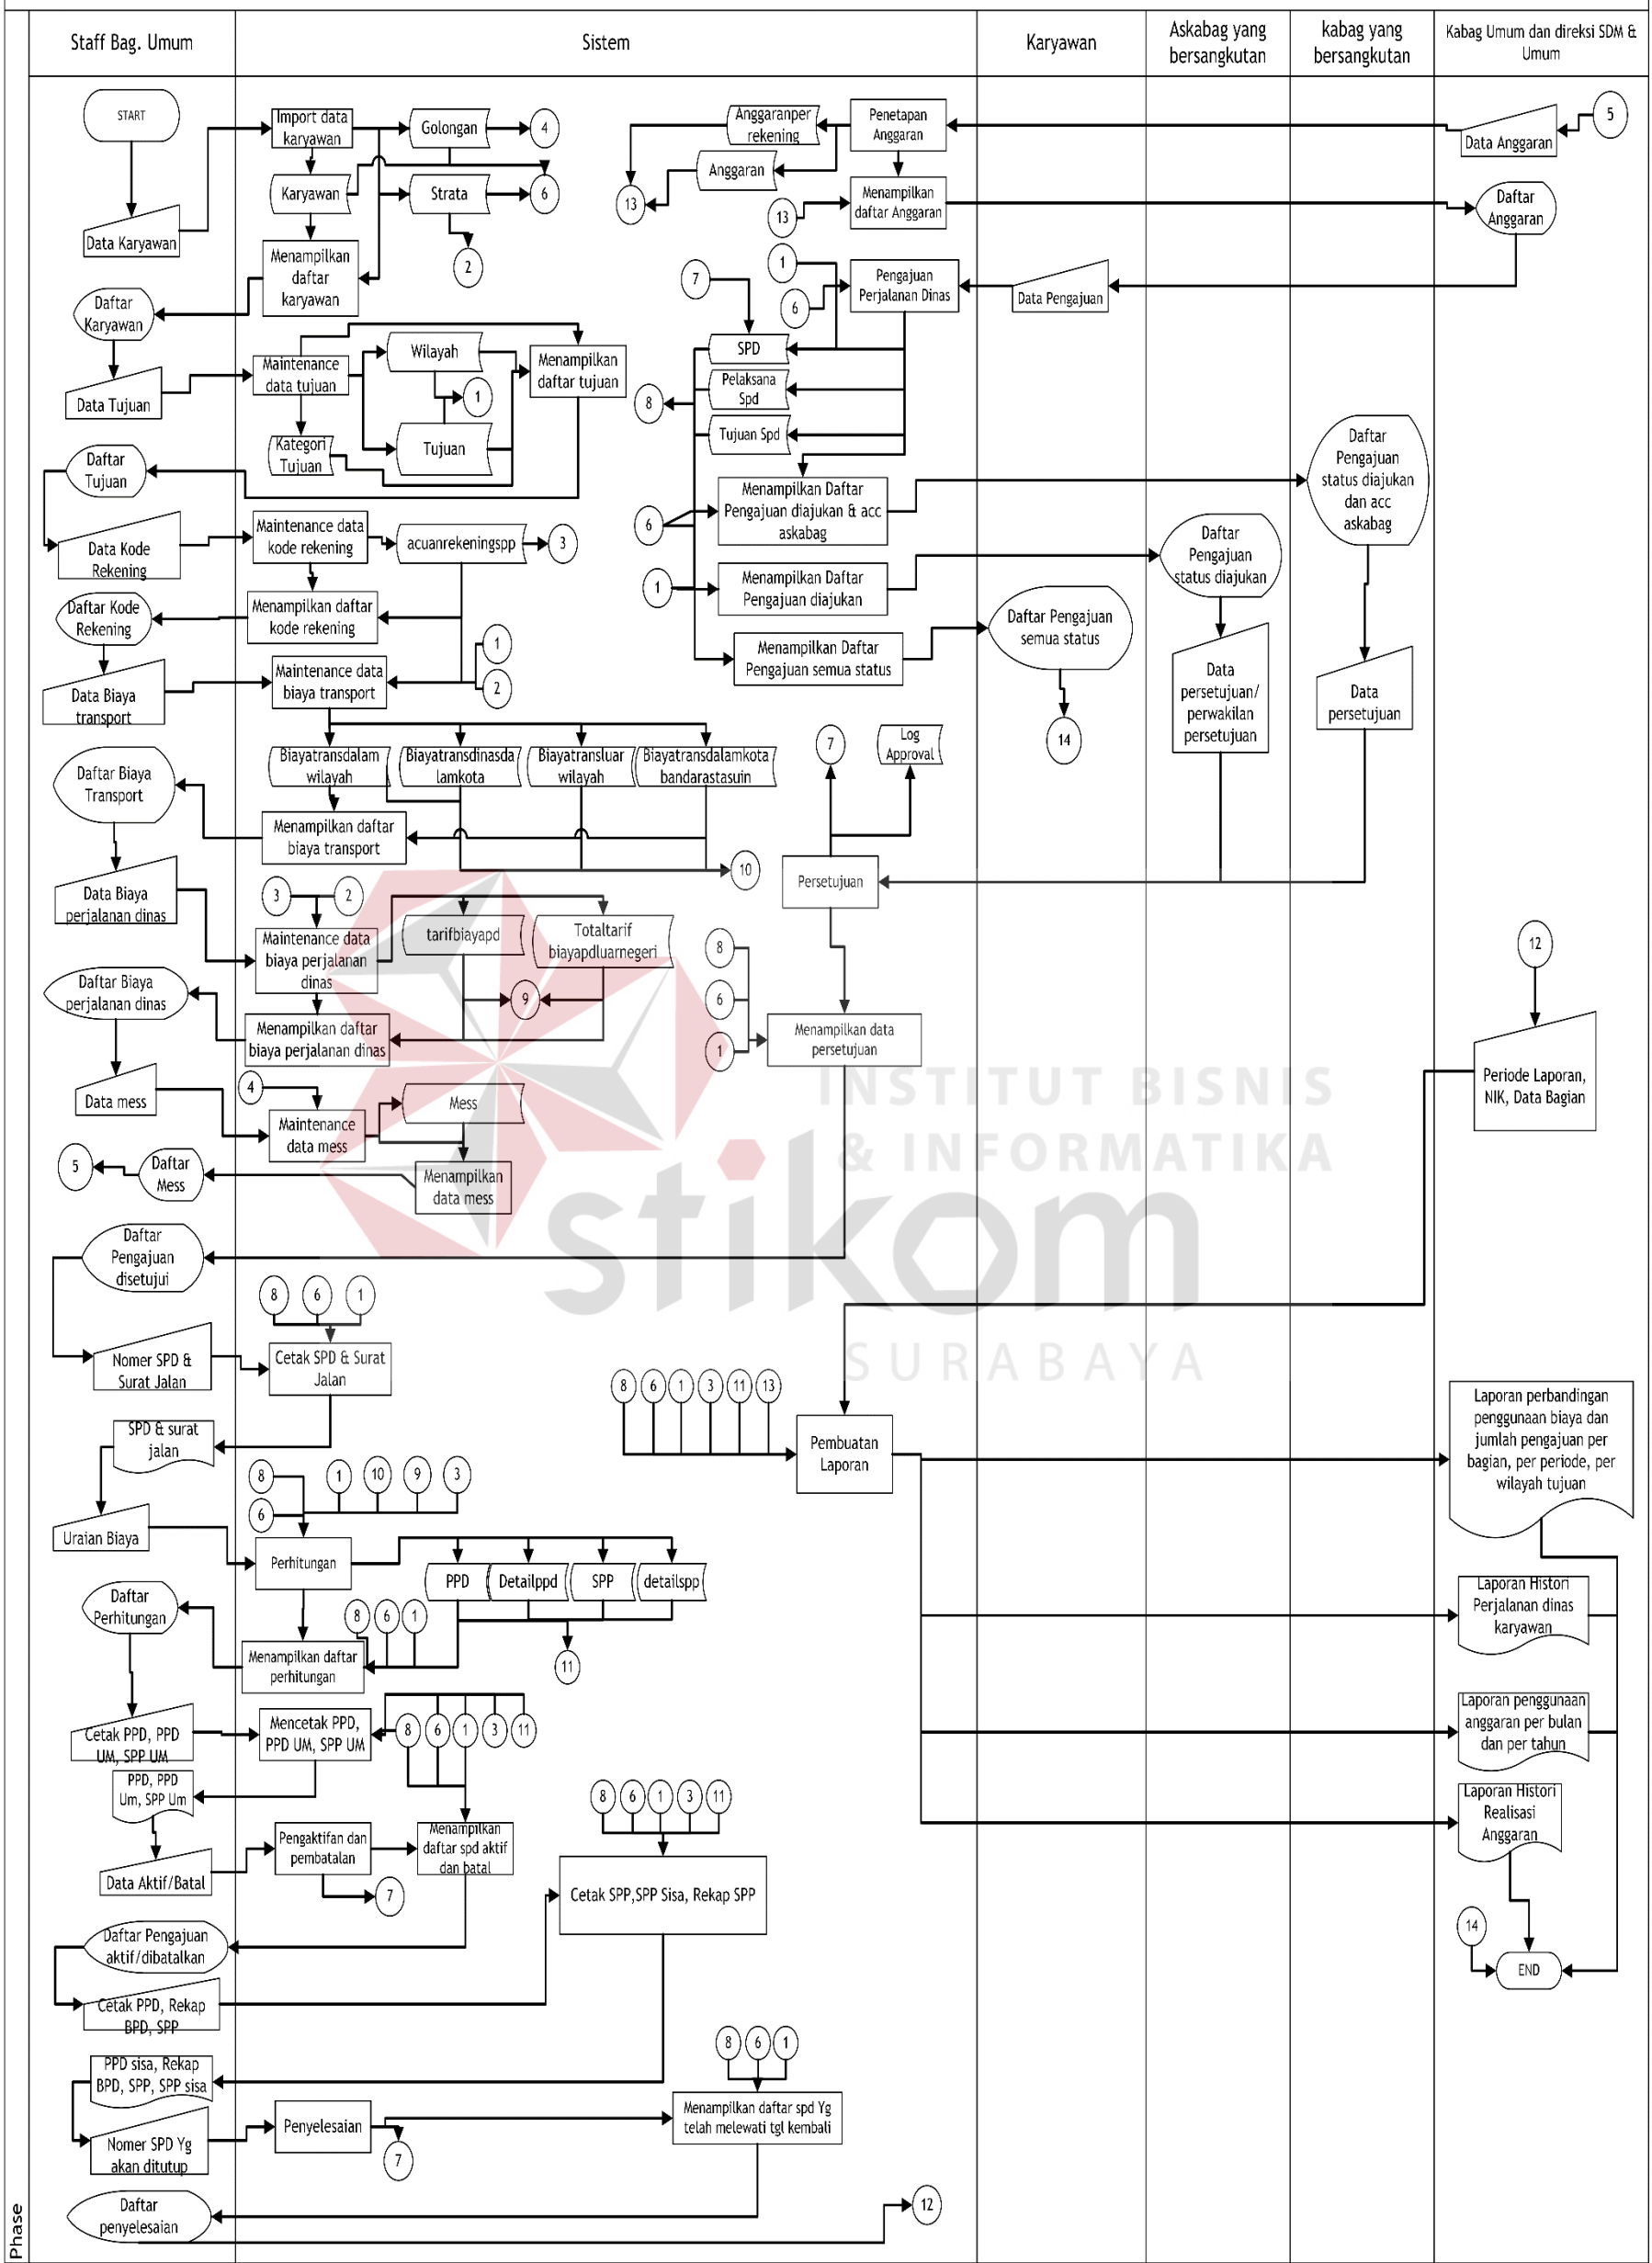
Staff Bag. Umum
Sistem
Karyawan
Askabag yang bersangkutan
kabag yang bersangkutan
Kabag Umum dan direksi SDM & Umum

START
Data Karyawan
Import data karyawan
Golongan
4
Karyawan
Strata
6
2
Menampilkan daftar karyawan
Daftar Karyawan
Data Tujuan
Maintenance data tujuan
Wilayah
1
Tujuan
Kategori Tujuan
Menampilkan daftar tujuan
Daftar Tujuan
Data Kode Rekening
Maintenance data kode rekening
acuanrekeningspp
3
Daftar Kode Rekening
Menampilkan daftar kode rekening
1
2
Data Biaya transport
Maintenance data biaya transport
Biayatransdalam wilayah
Biayatransdinasdalamkota
Biayatransluar wilayah
Biayatransdalamkota bandarastasuin
Daftar Biaya Transport
Menampilkan daftar biaya transport
10
Data Biaya perjalanan dinas
3
2
Maintenance data biaya perjalanan dinas
tarifbiayapd
Totaltarif biayapdluarnegeri
9
Daftar Biaya perjalanan dinas
Menampilkan daftar biaya perjalanan dinas
Data mess
4
Maintenance data mess
Mess
Menampilkan data mess
5
Daftar Mess
Daftar Pengajuan disetujui
8
6
1
Nomer SPD & Surat Jalan
Cetak SPD & Surat Jalan
SPD & surat jalan
Uraian Biaya
8
1
10
9
3
6
Perhitungan
PPD
Detailppd
SPP
detailspp
Daftar Perhitungan
8
6
1
11
Menampilkan daftar perhitungan
Cetak PPD, PPD UM, SPP UM
Mencetak PPD, PPD UM, SPP UM
8
6
1
3
11
PPD, PPD Um, SPP Um
Data Aktif/Batal
Pengaktifan dan pembatalan
Menampilkan daftar spd aktif dan batal
7
Daftar Pengajuan aktif/dibatalkan
Cetak PPD, Rekap BPD, SPP
8
6
1
3
11
Cetak SPP,SPP Sisa, Rekap SPP
PPD sisa, Rekap BPD, SPP, SPP sisa
Nomer SPD Yg akan ditutup
Penyelesaian
7
8
6
1
Menampilkan daftar spd Yg telah melewati tgl kembali
Daftar penyelesaian
12
Anggaranper rekening
Penetapan Anggaran
5
Data Anggaran
Anggaran
13
13
Menampilkan daftar Anggaran
Daftar Anggaran
7
1
Pengajuan Perjalanan Dinas
Data Pengajuan
6
SPD
Pelaksana Spd
8
Tujuan Spd
Menampilkan Daftar Pengajuan diajukan & acc askabag
Daftar Pengajuan status diajukan dan acc askabag
6
1
Menampilkan Daftar Pengajuan diajukan
Daftar Pengajuan status diajukan
Menampilkan Daftar Pengajuan semua status
Daftar Pengajuan semua status
Data persetujuan/ perwakilan persetujuan
Data persetujuan
14
7
Log Approval
Persetujuan
8
6
1
Menampilkan data persetujuan
12
Periode Laporan, NIK, Data Bagian
8
6
1
3
11
13
Pembuatan Laporan
Laporan perbandingan penggunaan biaya dan jumlah pengajuan per bagian, per periode, per wilayah tujuan
Laporan Histori Perjalanan dinas karyawan
Laporan penggunaan anggaran per bulan dan per tahun
Laporan Histori Realisasi Anggaran
14
END
INSTITUT BISNIS & INFORMATIKA
stikom
SURABAYA
Phase